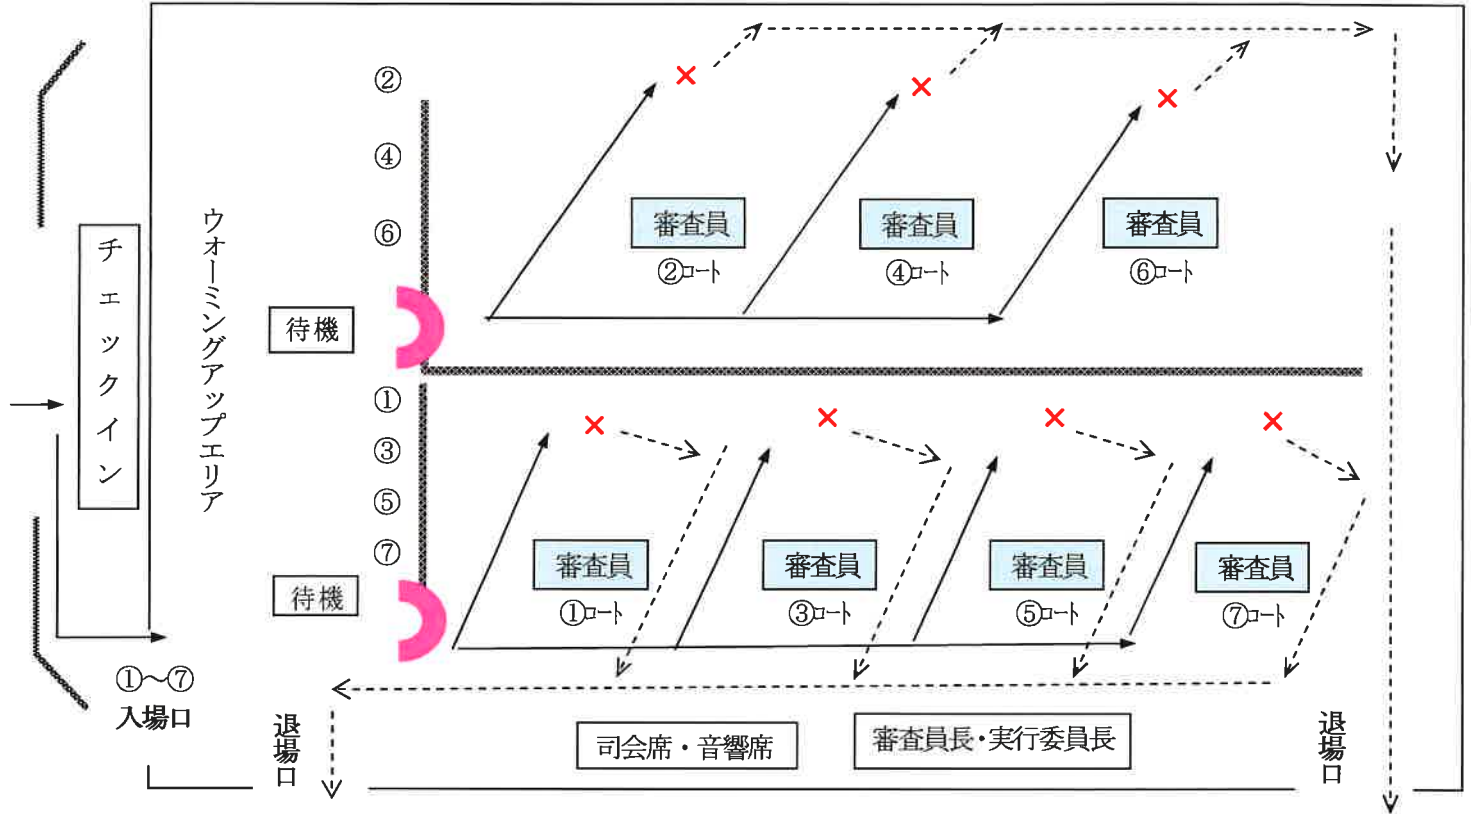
チェックイン

ウォーミングアップエリア

②
④
⑥

待機

①
③
⑤
⑦

待機

審査員
②コート

審査員
④コート

審査員
⑥コート

審査員
①コート

審査員
③コート

審査員
⑤コート

審査員
⑦コート

①〜⑦
入場口

退場口

司会席・音響席

審査員長・実行委員長

退場口